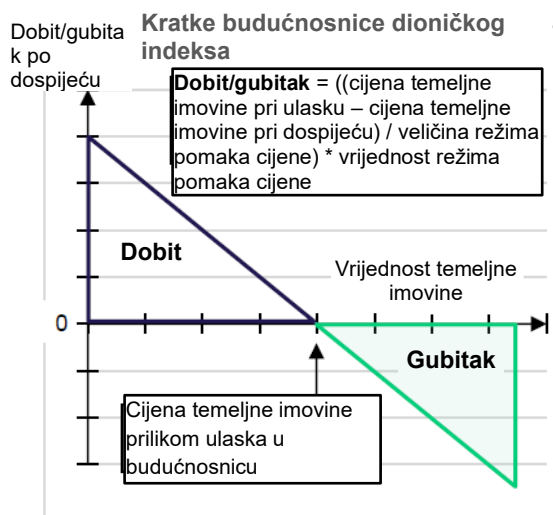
Dobit/gubitak po dospijeću

Kratke budućnosnice dioničkog indeksa

**Dobit/gubitak** = ((cijena temeljne imovine pri ulasku – cijena temeljne imovine pri dospijeću) / veličina režima pomaka cijene) * vrijednost režima pomaka cijene

Dobit

Vrijednost temeljne imovine

0

Gubitak

Cijena temeljne imovine prilikom ulaska u budućnosnicu